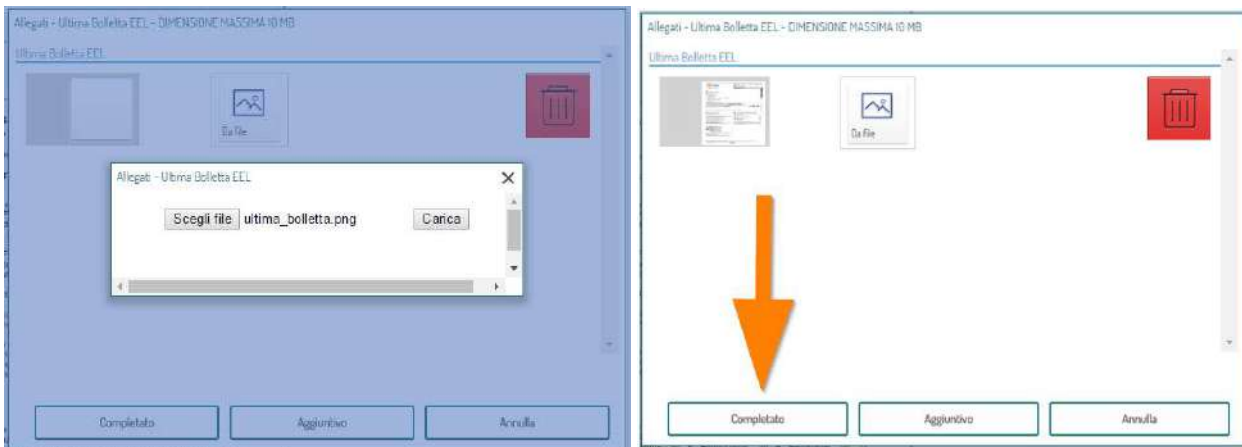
Allegati - Ultima Bolletta EEL - DIMENSIONE MASSIMA 10 MB

Ultima Bolletta EEL

Da file

Allegati - Ultima Bolletta EEL

Scegli file ultima_bolletta.png

Carica

Completato

Aggiuntivo

Annulla

Allegati - Ultima Bolletta EEL - DIMENSIONE MASSIMA 10 MB

Ultima Bolletta EEL

Da file

Completato

Aggiuntivo

Annulla